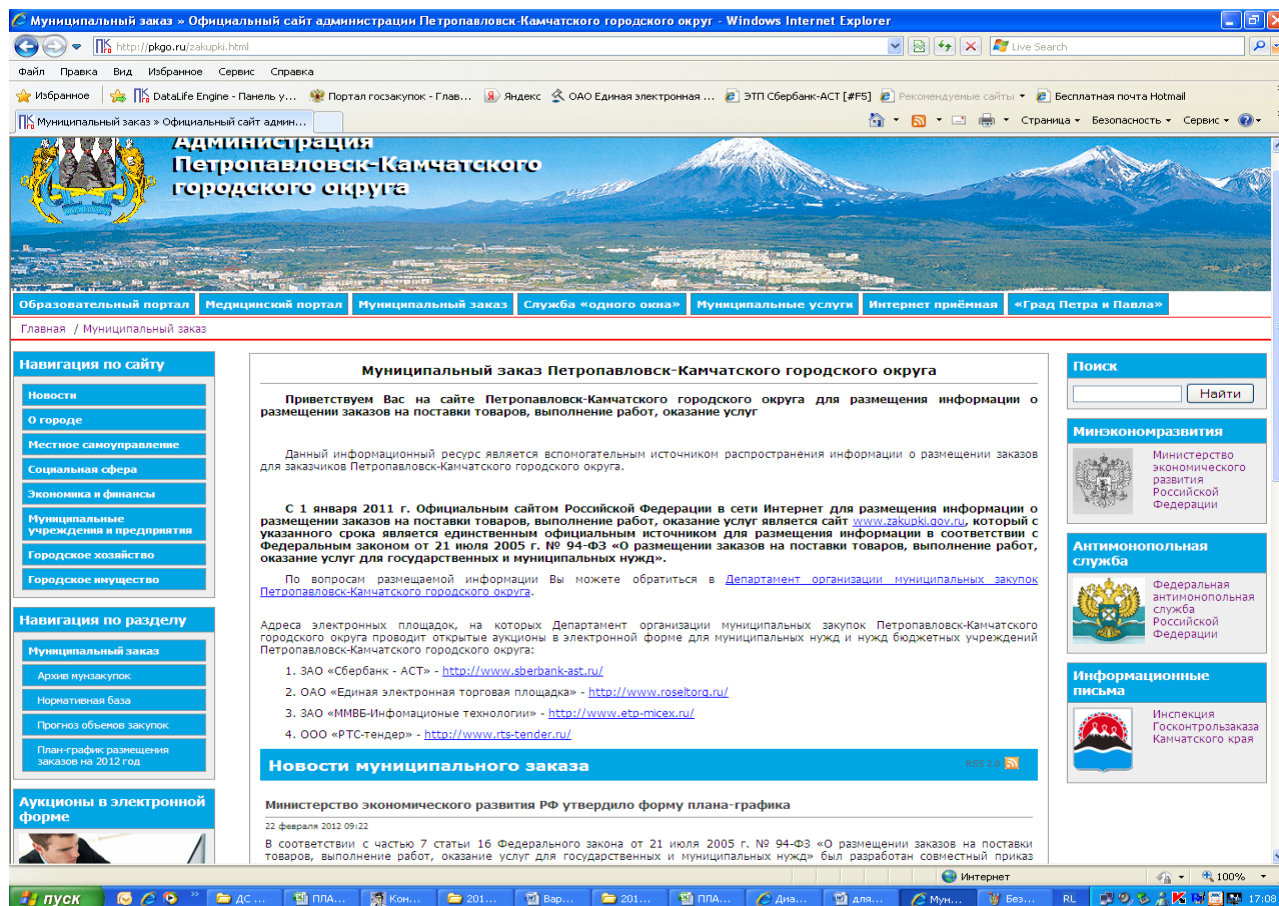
Муниципальный заказ » Официальный сайт администрации Петропавловск-Камчатского городского округ - Windows Internet Explorer

http://pkgo.ru/zakupki.html

Live Search

Файл Правка Вид Избранное Сервис Справка

Избранное DataLife Engine - Панель у... Портал госзакупок - Глав... Яндекс ОАО Единая электронная ... ЭТП Сбербанк-АСТ [#F5] Рекомендуемые сайты Бесплатная почта Hotmail

Муниципальный заказ » Официальный сайт админ...

Страница Безопасность Сервис

Администрация Петропавловск-Камчатского городского округа

Образовательный портал | Медицинский портал | Муниципальный заказ | Служба «одного окна» | Муниципальные услуги | Интернет приёмная | «Град Петра и Павла»

Главная / Муниципальный заказ

Навигация по сайту

Новости

О городе

Местное самоуправление

Социальная сфера

Экономика и финансы

Муниципальные учреждения и предприятия

Городское хозяйство

Городское имущество

Навигация по разделу

Муниципальный заказ

Архив мунзакупок

Нормативная база

Прогноз объемов закупок

План-график размещения заказов на 2012 год

Аукционы в электронной форме

Муниципальный заказ Петропавловск-Камчатского городского округа

Приветствуем Вас на сайте Петропавловск-Камчатского городского округа для размещения информации о размещении заказов на поставки товаров, выполнение работ, оказание услуг

Данный информационный ресурс является вспомогательным источником распространения информации о размещении заказов для заказчиков Петропавловск-Камчатского городского округа.

С 1 января 2011 г. Официальным сайтом Российской Федерации в сети Интернет для размещения информации о размещении заказов на поставки товаров, выполнение работ, оказание услуг является сайт www.zakupki.gov.ru, который с указанного срока является единственным официальным источником для размещения информации в соответствии с Федеральным законом от 21 июля 2005 г. № 94-ФЗ «О размещении заказов на поставки товаров, выполнение работ, оказание услуг для государственных и муниципальных нужд».

По вопросам размещаемой информации Вы можете обратиться в Департамент организации муниципальных закупок Петропавловск-Камчатского городского округа.

Адреса электронных площадок, на которых Департамент организации муниципальных закупок Петропавловск-Камчатского городского округа проводит открытые аукционы в электронной форме для муниципальных нужд и нужд бюджетных учреждений Петропавловск-Камчатского городского округа:

1. ЗАО «Сбербанк - АСТ» - http://www.sberbank-ast.ru/
2. ОАО «Единая электронная торговая площадка» - http://www.roseltorg.ru/
3. ЗАО «ММВБ-Инфомационые технологии» - http://www.etp-micex.ru/
4. ООО «РТС-тендер» - http://www.rts-tender.ru/

Новости муниципального заказа

RSS 2.0

Министерство экономического развития РФ утвердило форму плана-графика

22 февраля 2012 09:22

В соответствии с частью 7 статьи 16 Федерального закона от 21 июля 2005 г. № 94-ФЗ «О размещении заказов на поставки товаров, выполнение работ, оказание услуг для государственных и муниципальных нужд» был разработан совместный приказ

Поиск

Найти

Минэкономразвития

Министерство экономического развития Российской Федерации

Антимонопольная служба

Федеральная антимонопольная служба Российской Федерации

Информационные письма

Инспекция Госконтрользаказа Камчатского края

Интернет

100%

пуск ДС ... ПЛА... Кон... 201... Вар... 201... ПЛА... Диа... для... Мун... Без... RL 17:08